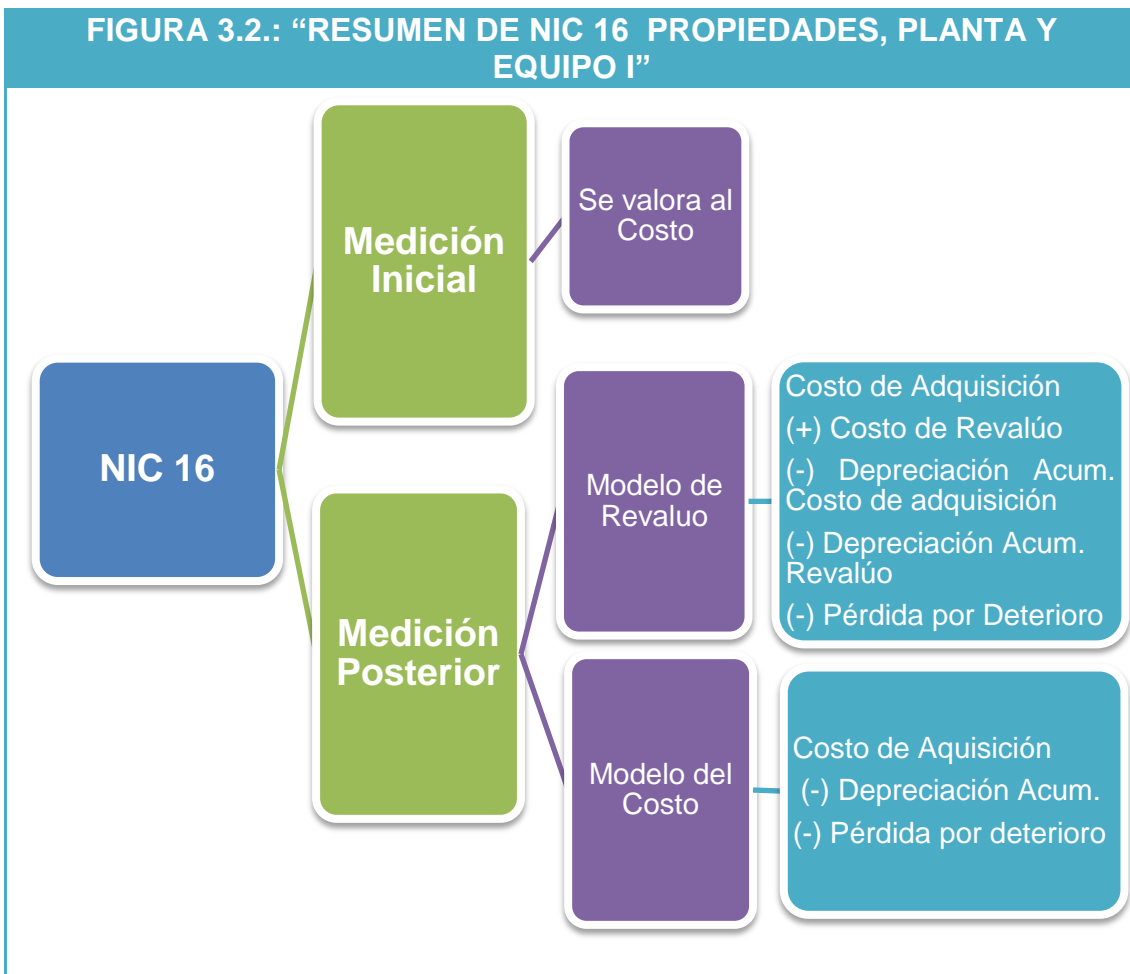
FIGURA 3.2.: “RESUMEN DE NIC 16 PROPIEDADES, PLANTA Y EQUIPO I”

NIC 16

Medición Inicial

Se valora al Costo

Medición Posterior

Modelo de Revaluo

Costo de Adquisición

(+) Costo de Revalúo

(-) Depreciación Acum. Costo de adquisición

(-) Depreciación Acum. Revalúo

(-) Pérdida por Deterioro

Modelo del Costo

Costo de Aquisición

(-) Depreciación Acum.

(-) Pérdida por deterioro